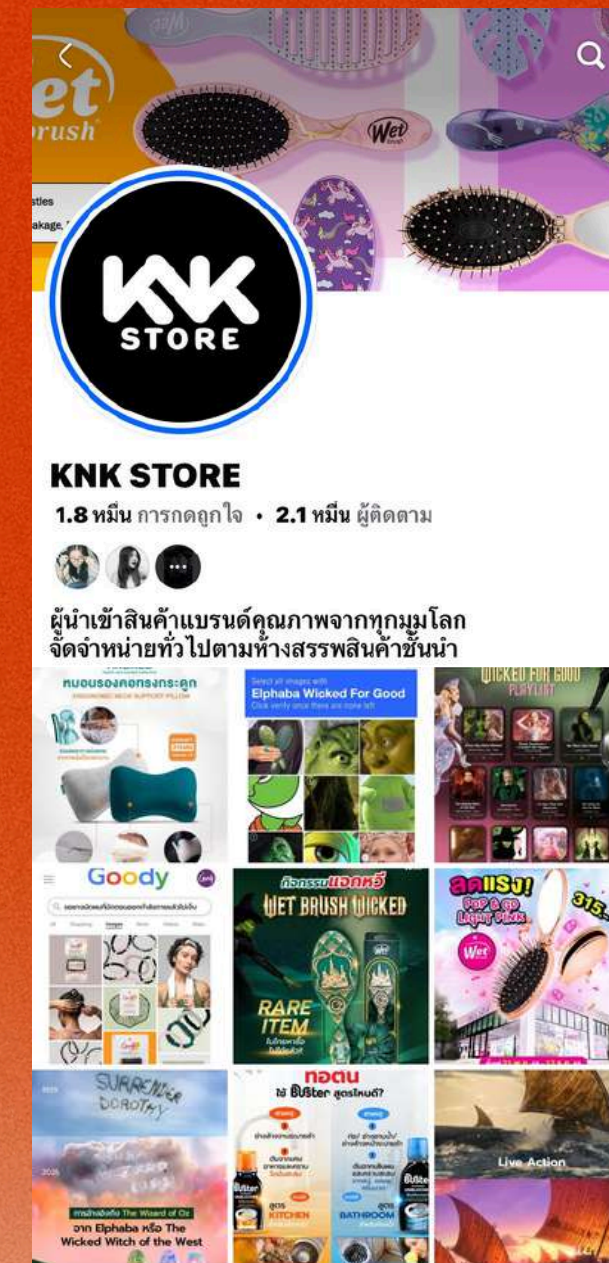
et
rush

Wet

KNK
STORE

KNK STORE
1.8 หมื่น การกดถูกใจ • 2.1 หมื่น ผู้ติดตาม

ผู้นำเข้าสินค้าแบรนด์คุณภาพจากทุกมุมโลก
จัดจำหน่ายทั่วไปตามห้างสรรพสินค้าชั้นนำ

หมอนรองคอทรงกระดูก

Elphaba Wicked For Good

WICKED FOR GOOD
PLAYLIST

Goody

กิจกรรมแจกฟรี
WET BRUSH WICKED
RARE ITEM

ลดแรง!
POP & GO
LIGHT PINK
Wet

SURRENDER DOROTHY
การล้างแค้น The Wizard of Oz
จาก Elphaba หรือ The Wicked Witch of the West

ทอดน
ใช้ Blister สูตรไหนดี?
สูตร KITCHEN
สูตร BATHROOM

Live Action